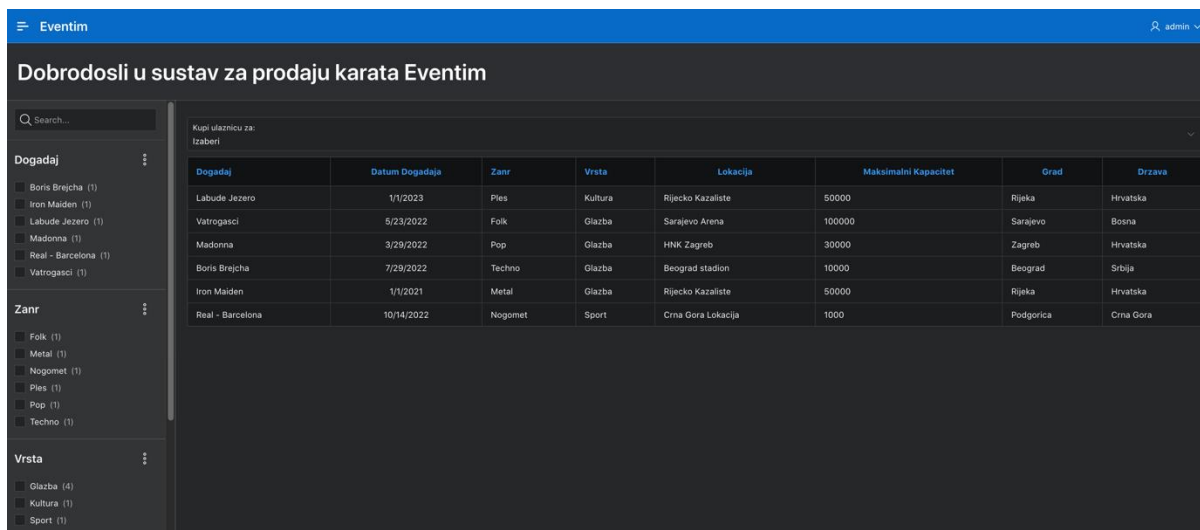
Eventim

admin

Dobrodosli u sustav za prodaju karata Eventim

Search...

Dogadaj

Boris Brejcha (1)
Iron Maiden (1)
Labude Jezero (1)
Madonna (1)
Real - Barcelona (1)
Vatrogasci (1)

Zanr

Folk (1)
Metal (1)
Nogomet (1)
Ples (1)
Pop (1)
Techno (1)

Vrsta

Glazba (4)
Kultura (1)
Sport (1)

Kupi ulaznicu za:
Izaberi

| Dogadaj | Datum Dogadaja | Zanr | Vrsta | Lokacija | Maksimalni Kapacitet | Grad | Drzava |
|---|---|---|---|---|---|---|---|
| Labude Jezero | 1/1/2023 | Ples | Kultura | Rijecko Kazaliste | 50000 | Rijeka | Hrvatska |
| Vatrogasci | 5/23/2022 | Folk | Glazba | Sarajevo Arena | 100000 | Sarajevo | Bosna |
| Madonna | 3/29/2022 | Pop | Glazba | HNK Zagreb | 30000 | Zagreb | Hrvatska |
| Boris Brejcha | 7/29/2022 | Techno | Glazba | Beograd stadion | 10000 | Beograd | Srbija |
| Iron Maiden | 1/1/2021 | Metal | Glazba | Rijecko Kazaliste | 50000 | Rijeka | Hrvatska |
| Real - Barcelona | 10/14/2022 | Nogomet | Sport | Crna Gora Lokacija | 1000 | Podgorica | Crna Gora |